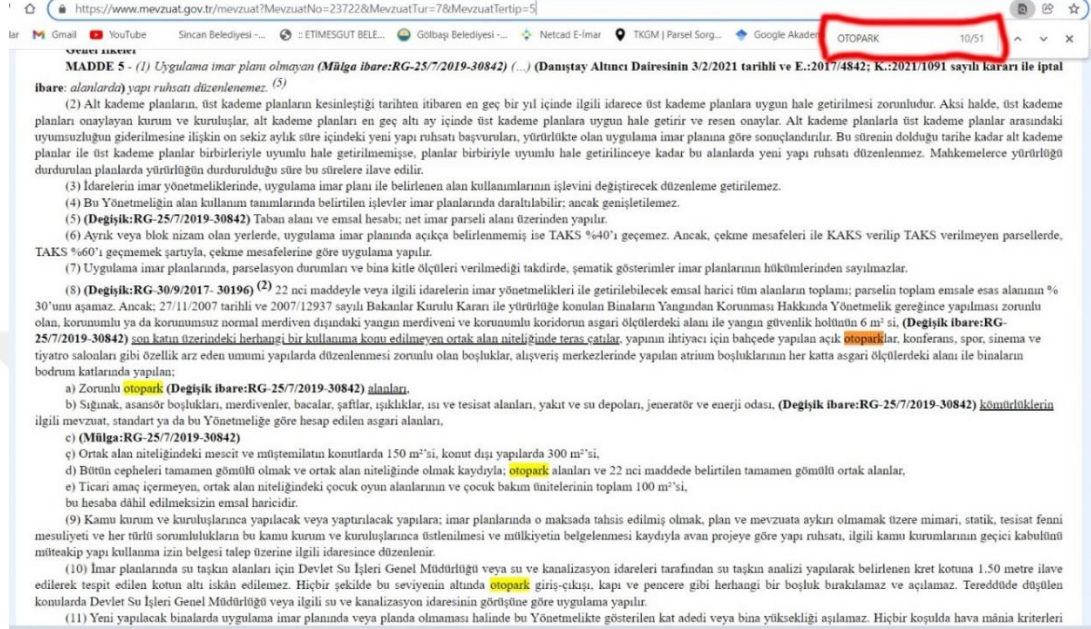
https://www.mevzuat.gov.tr/mevzuat?MevzuatNo=23722&MevzuatTur=7&MevzuatTertip=5

lar Gmail YouTube Sincan Belediyesi -... :: ETİMESGUT BELE... Gölbaşı Belediyesi -... Netcad E-İmar TKGM | Parsel Sorg... Google Akader

OTOPARK 10/51

Genel ilkeler

MADDE 5 - (1) Uygulama imar planı olmayan (Mülga ibare:RG-25/7/2019-30842) (...) (Danıştay Altıncı Dairesinin 3/2/2021 tarihli ve E.:2017/4842; K.:2021/1091 sayılı kararı ile iptal ibare: alanlarda) yapı ruhsatı düzenlenemez. (5)

(2) Alt kademe planların, üst kademe planların kesinleştiği tarihten itibaren en geç bir yıl içinde ilgili idarece üst kademe planlara uygun hale getirilmesi zorunludur. Aksi halde, üst kademe planları onaylayan kurum ve kuruluşlar, alt kademe planları en geç altı ay içinde üst kademe planlara uygun hale getirir ve resen onaylar. Alt kademe planlarla üst kademe planlar arasındaki uyumsuzluğun giderilmesine ilişkin on sekiz aylık süre içindeki yeni yapı ruhsatı başvuruları, yürürlükte olan uygulama imar planına göre sonuçlandırılır. Bu sürenin dolduğu tarihe kadar alt kademe planlar ile üst kademe planlar birbirleriyle uyumlu hale getirilmemişse, planlar birbiriyle uyumlu hale getirilinceye kadar bu alanlarda yeni yapı ruhsatı düzenlenmez. Mahkemelerce yürürlüğü durdurulan planlarda yürürlüğün durdurulduğu süre bu sürelere ilave edilir.

(3) İdarelerin imar yönetmeliklerinde, uygulama imar planı ile belirlenen alan kullanımlarının işlevini değiştirecek düzenleme getirilemez.

(4) Bu Yönetmeliğin alan kullanım tanımlarında belirtilen işlevler imar planlarında daraltılabilir; ancak genişletilemez.

(5) (Değişik:RG-25/7/2019-30842) Taban alanı ve emsal hesabı; net imar parseli alanı üzerinden yapılır.

(6) Ayrık veya blok nizam olan yerlerde, uygulama imar planında açıkça belirlenmemiş ise TAKS %40'ı geçemez. Ancak, çekme mesafeleri ile KAKS verilip TAKS verilmeyen parsellerde, TAKS %60'ı geçmemek şartıyla, çekme mesafelerine göre uygulama yapılır.

(7) Uygulama imar planlarında, parselasyon durumları ve bina kitle ölçüleri verilmediği takdirde, şematik gösterimler imar planlarının hükümlerinden sayılmazlar.

(8) (Değişik:RG-30/9/2017- 30196) (2) 22 nci maddeyle veya ilgili idarelerin imar yönetmelikleri ile getirilebilecek emsal harici tüm alanların toplamı; parselin toplam emsale esas alanının % 30'unu aşamaz. Ancak; 27/11/2007 tarihli ve 2007/12937 sayılı Bakanlar Kurulu Kararı ile yürürlüğe konulan Binaların Yangından Korunması Hakkında Yönetmelik gereğince yapılması zorunlu olan, korunumlu ya da korunumsuz normal merdiven dışındaki yangın merdiveni ve korunumlu koridorun asgari ölçülerdeki alanı ile yangın güvenlik holünün 6 m² si, (Değişik ibare:RG-25/7/2019-30842) son katın üzerindeki herhangi bir kullanıma konu edilmeyen ortak alan niteliğinde teras çatılar, yapının ihtiyacı için bahçede yapılan açık otoparklar, konferans, spor, sinema ve tiyatro salonları gibi özellik arz eden umumi yapılarda düzenlenmesi zorunlu olan boşluklar, alışveriş merkezlerinde yapılan atrium boşluklarının her katta asgari ölçülerdeki alanı ile binaların bodrum katlarında yapılan;

a) Zorunlu otopark (Değişik ibare:RG-25/7/2019-30842) alanları,

b) Sığınak, asansör boşlukları, merdivenler, bacalar, şaftlar, ışıklıklar, ısı ve tesisat alanları, yakıt ve su depoları, jeneratör ve enerji odası, (Değişik ibare:RG-25/7/2019-30842) kömürlüklerin ilgili mevzuat, standart ya da bu Yönetmeliğe göre hesap edilen asgari alanları,

c) (Mülga:RG-25/7/2019-30842)

ç) Ortak alan niteliğindeki mescit ve müştemilatın konutlarda 150 m²'si, konut dışı yapılarda 300 m²'si,

d) Bütün cepheleri tamamen gömülü olmak ve ortak alan niteliğinde olmak kaydıyla; otopark alanları ve 22 nci maddede belirtilen tamamen gömülü ortak alanlar,

e) Ticari amaç içermeyen, ortak alan niteliğindeki çocuk oyun alanlarının ve çocuk bakım ünitelerinin toplam 100 m²'si,

bu hesaba dâhil edilmeksizin emsal haricidir.

(9) Kamu kurum ve kuruluşlarınca yapılacak veya yaptırılacak yapılara; imar planlarında o maksada tahsis edilmiş olmak, plan ve mevzuata aykırı olmamak üzere mimari, statik, tesisat fenni mesuliyeti ve her türlü sorumlulukların bu kamu kurum ve kuruluşlarınca üstlenilmesi ve mülkiyetin belgelenmesi kaydıyla avan projeye göre yapı ruhsatı, ilgili kamu kurumlarının geçici kabulünü müteakip yapı kullanma izin belgesi talep üzerine ilgili idaresince düzenlenir.

(10) İmar planlarında su taşkın alanları için Devlet Su İşleri Genel Müdürlüğü veya su ve kanalizasyon idareleri tarafından su taşkın analizi yapılarak belirlenen kret kotuna 1.50 metre ilave edilerek tespit edilen kotun altı iskân edilemez. Hiçbir şekilde bu seviyenin altında otopark giriş-çıkışı, kapı ve pencere gibi herhangi bir boşluk bırakılamaz ve açılamaz. Tereddüde düşülen konularda Devlet Su İşleri Genel Müdürlüğü veya ilgili su ve kanalizasyon idaresinin görüşüne göre uygulama yapılır.

(11) Yeni yapılacak binalarda uygulama imar planında veya planda olmaması halinde bu Yönetmelikte gösterilen kat adedi veya bina yüksekliği aşılamaz. Hiçbir koşulda hava mânia kriterleri